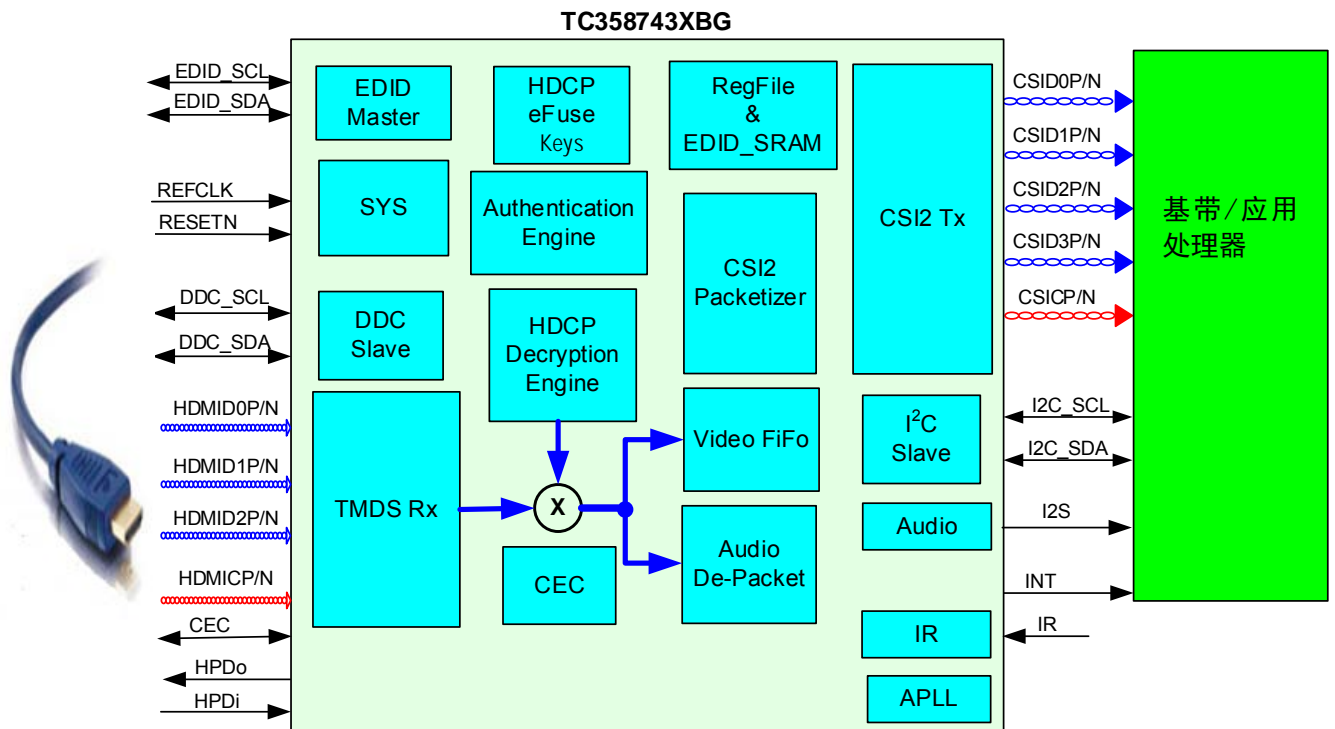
TC358743XBG

EDID_SCL
EDID_SDA
REFCLK
RESETN
DDC_SCL
DDC_SDA
HDMID0P/N
HDMID1P/N
HDMID2P/N
HDMICP/N
CEC
HPDo
HPDi

EDID Master

HDCP eFuse Keys

RegFile & EDID_SRAM

SYS

Authentication Engine

DDC Slave

HDCP Decryption Engine

CSI2 Packetizer

CSI2 Tx

TMDS Rx

X

Video FiFo

Audio De-Packet

CEC

$I^2C$ Slave

Audio

IR

APLL

CSID0P/N
CSID1P/N
CSID2P/N
CSID3P/N
CSICP/N
I2C_SCL
I2C_SDA
I2S
INT
IR

基带/应用处理器